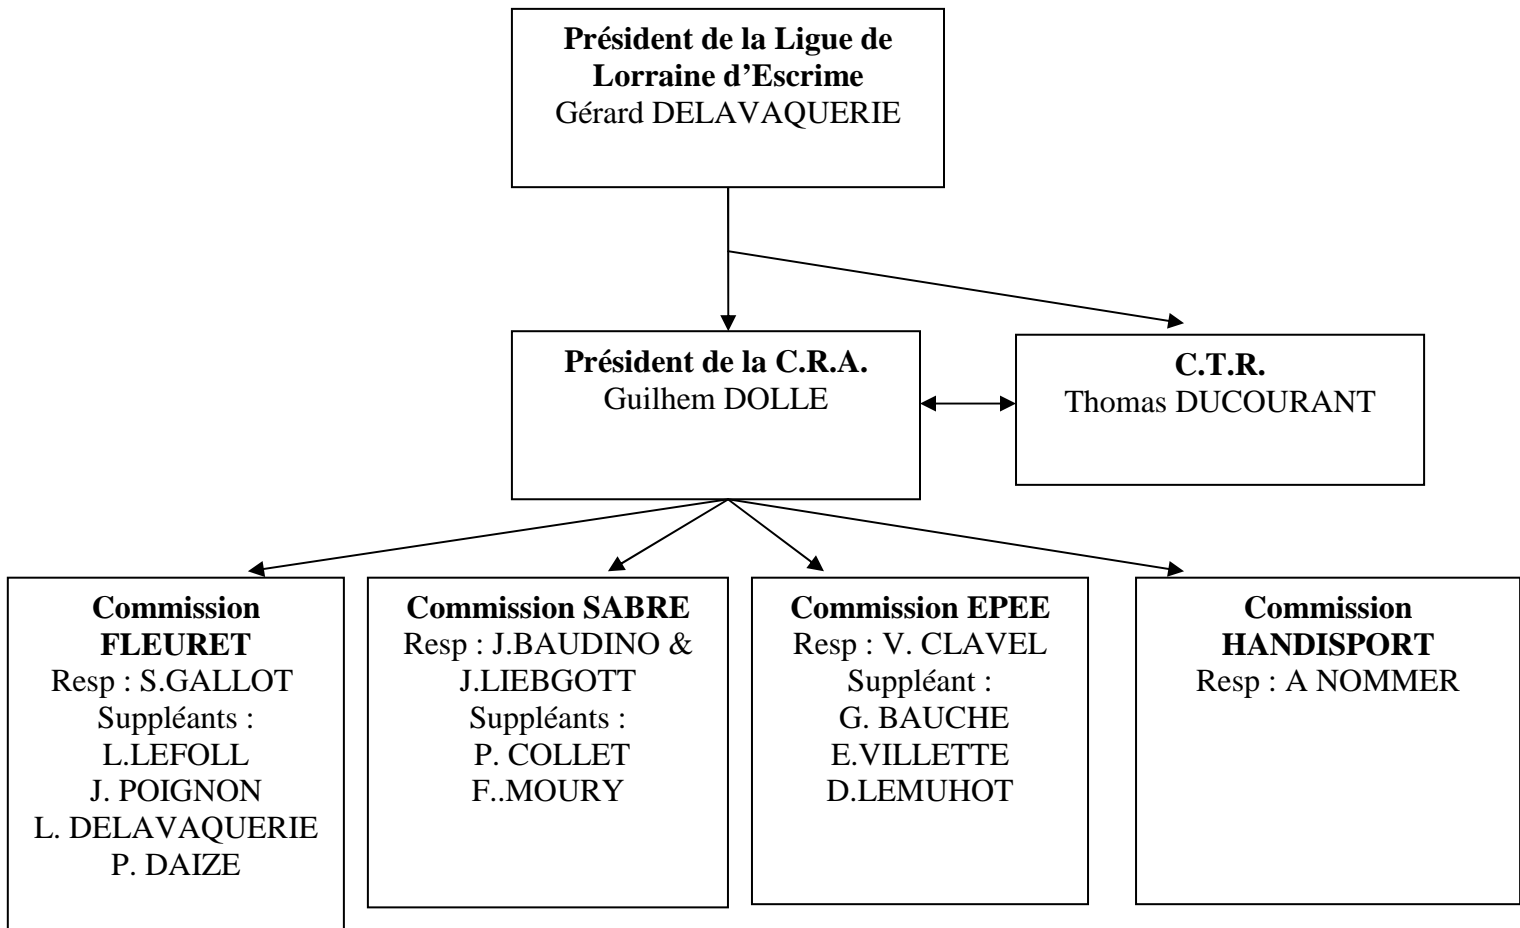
**Président de la Ligue de Lorraine d'Escrime**
Gérard DELAVAQUERIE

**Président de la C.R.A.**
Guilhem DOLLE

**C.T.R.**
Thomas DUCOURANT

**Commission FLEURET**
Resp : S.GALLOT
Suppléants :
L.LEFOLL
J. POIGNON
L. DELAVAQUERIE
P. DAIZE

**Commission SABRE**
Resp : J.BAUDINO &
J.LIEBGOTT
Suppléants :
P. COLLET
F..MOURY

**Commission EPEE**
Resp : V. CLAVEL
Suppléant :
G. BAUCHE
E.VILLETTE
D.LEMUHOT

**Commission HANDISPORT**
Resp : A NOMMER